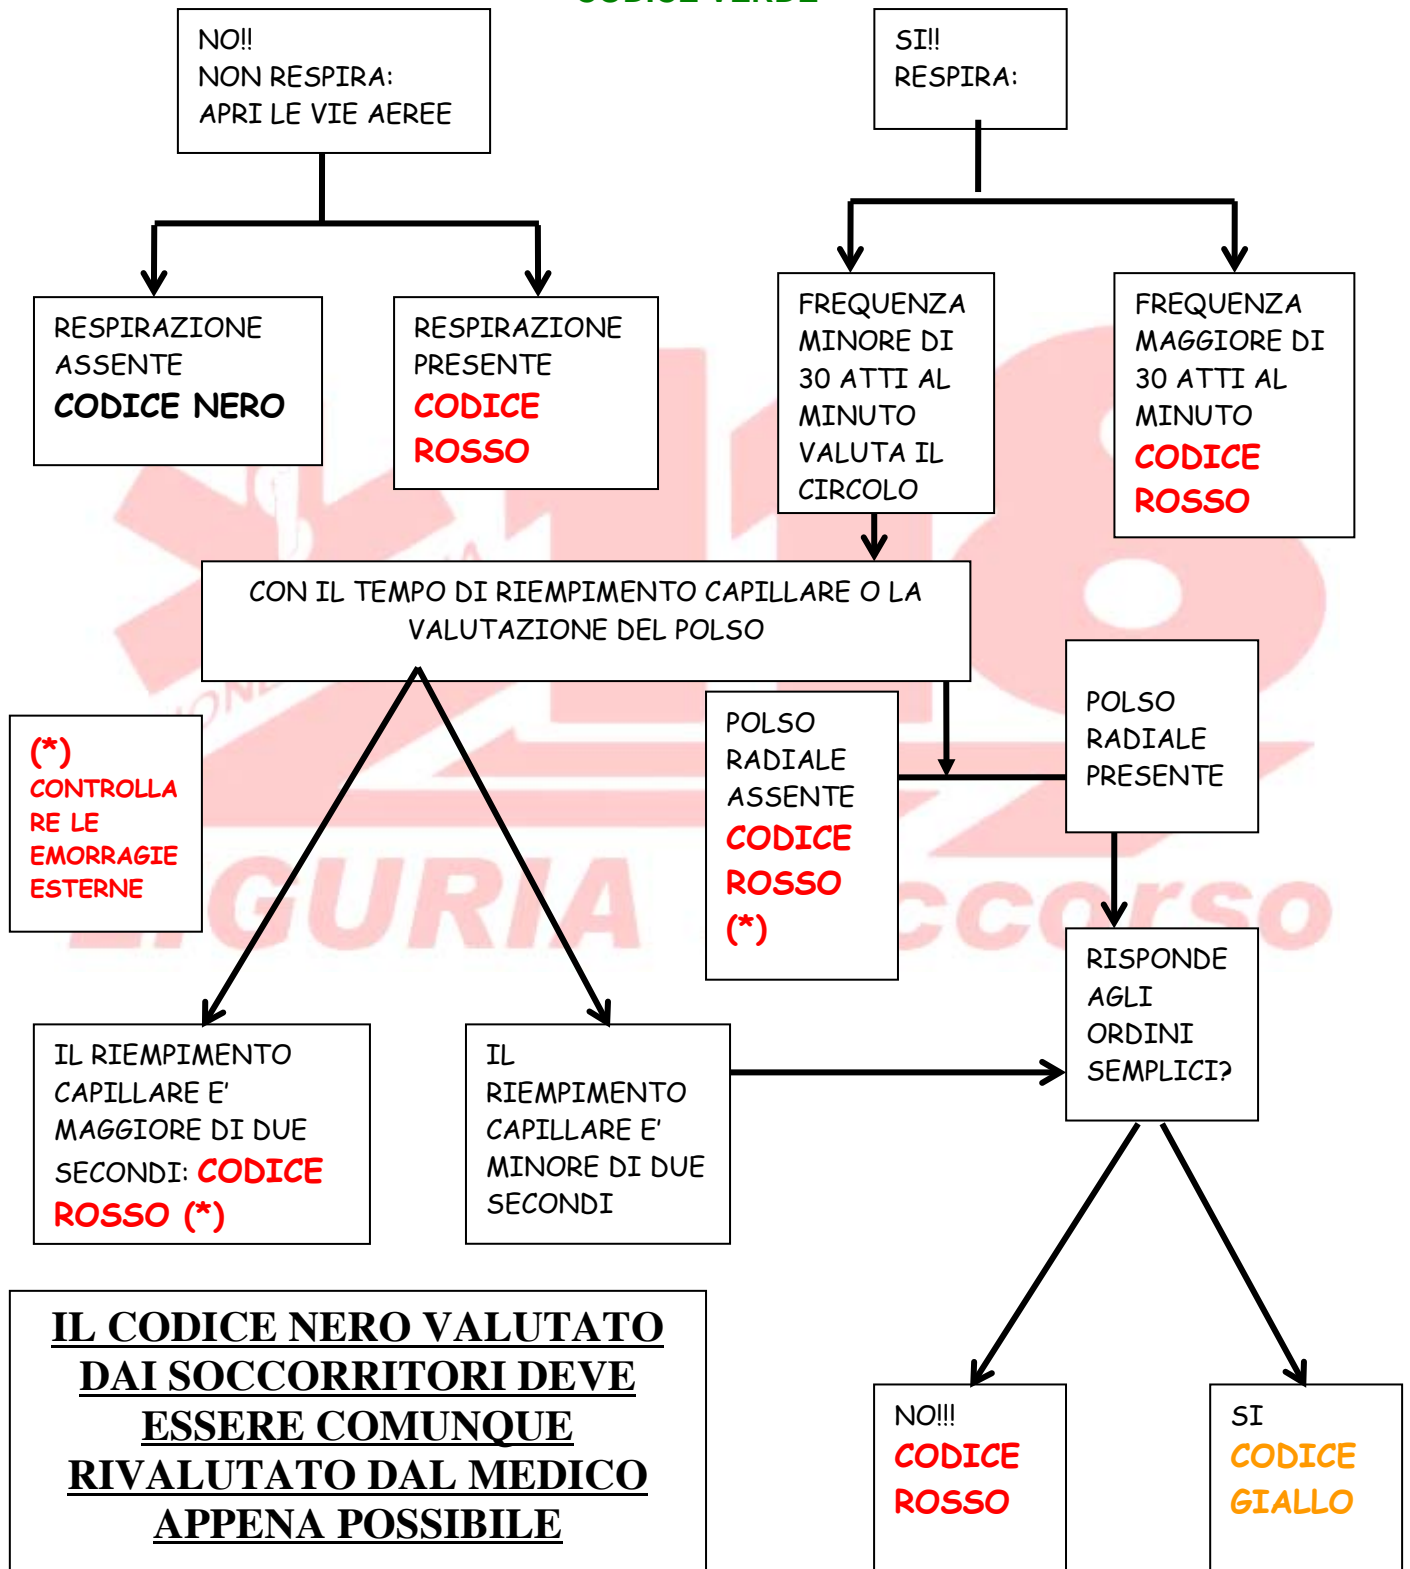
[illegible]

NO!!
NON RESPIRA:
APRI LE VIE AEREE

SI!!
RESPIRA:

RESPIRAZIONE ASSENTE
CODICE NERO

RESPIRAZIONE PRESENTE
CODICE ROSSO

FREQUENZA MINORE DI 30 ATTI AL MINUTO VALUTA IL CIRCOLO

FREQUENZA MAGGIORE DI 30 ATTI AL MINUTO
CODICE ROSSO

CON IL TEMPO DI RIEMPIMENTO CAPILLARE O LA VALUTAZIONE DEL POLSO

(*) CONTROLLARE LE EMORRAGIE ESTERNE

POLSO RADIALE ASSENTE
CODICE ROSSO (*)

POLSO RADIALE PRESENTE

RISPONDE AGLI ORDINI SEMPLICI?

IL RIEMPIMENTO CAPILLARE E' MAGGIORE DI DUE SECONDI: CODICE ROSSO (*)

IL RIEMPIMENTO CAPILLARE E' MINORE DI DUE SECONDI

IL CODICE NERO VALUTATO DAI SOCCORRITORI DEVE ESSERE COMUNQUE RIVALUTATO DAL MEDICO APPENA POSSIBILE

NO!!!
CODICE ROSSO

SI
CODICE GIALLO

LIGURIA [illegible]ccorso